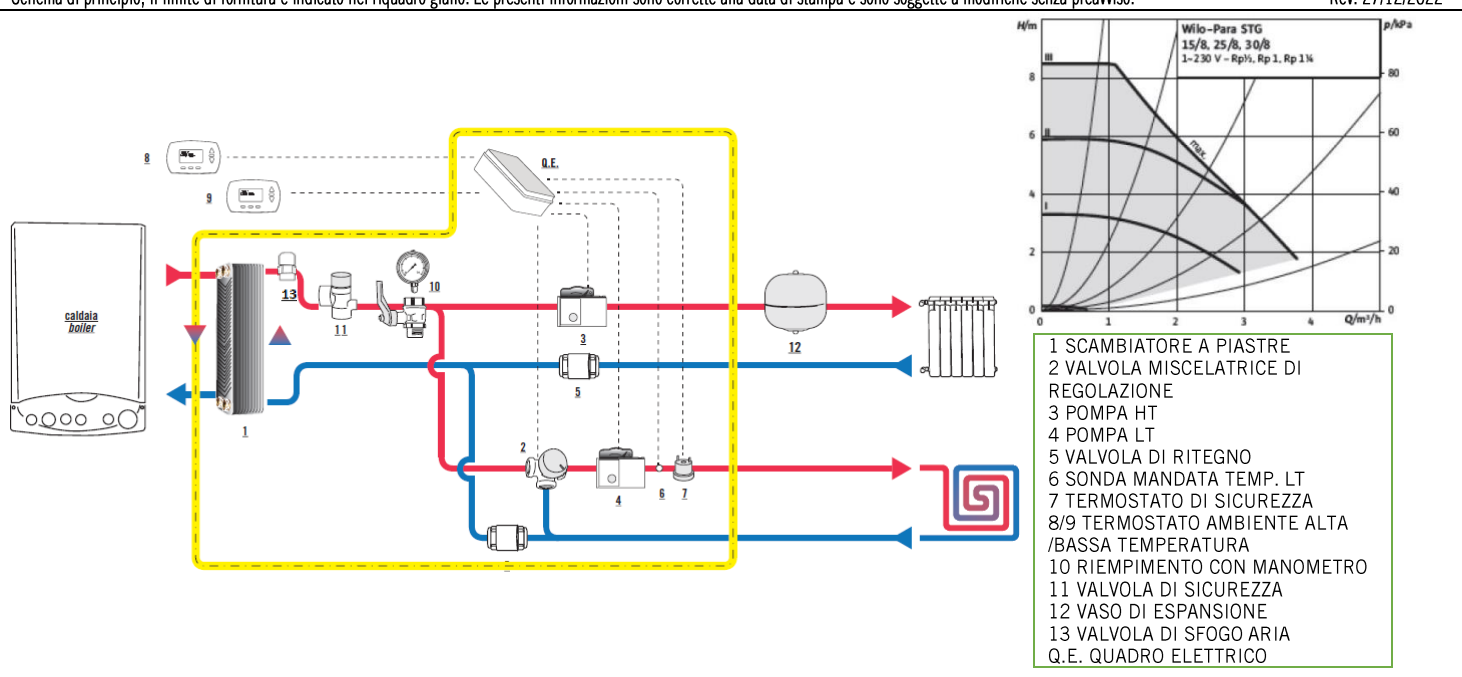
Schema di principio, il limite di fornitura è indicato nel riquadro giallo. Le presenti informazioni sono corrette alla data di stampa e sono soggette a modifiche senza preavviso. Rev. 27/12/2022

8

9

Q.E.

caldaia
boiler

13

11

10

3

12

5

1

2

4

6

7

H/m
p/kPa
Wilo-Para STG
15/8, 25/8, 30/8
1~230 V - Rp½, Rp 1, Rp 1¼
III
II
I
max
8
6
4
2
0
80
60
40
20
0
0
1
2
3
4
Q/m³/h

1 SCAMBIATORE A PIASTRE
2 VALVOLA MISCELATRICE DI REGOLAZIONE
3 POMPA HT
4 POMPA LT
5 VALVOLA DI RITEGNO
6 SONDA MANDATA TEMP. LT
7 TERMOSTATO DI SICUREZZA
8/9 TERMOSTATO AMBIENTE ALTA /BASSA TEMPERATURA
10 RIEMPIMENTO CON MANOMETRO
11 VALVOLA DI SICUREZZA
12 VASO DI ESPANSIONE
13 VALVOLA DI SFOGO ARIA
Q.E. QUADRO ELETTRICO